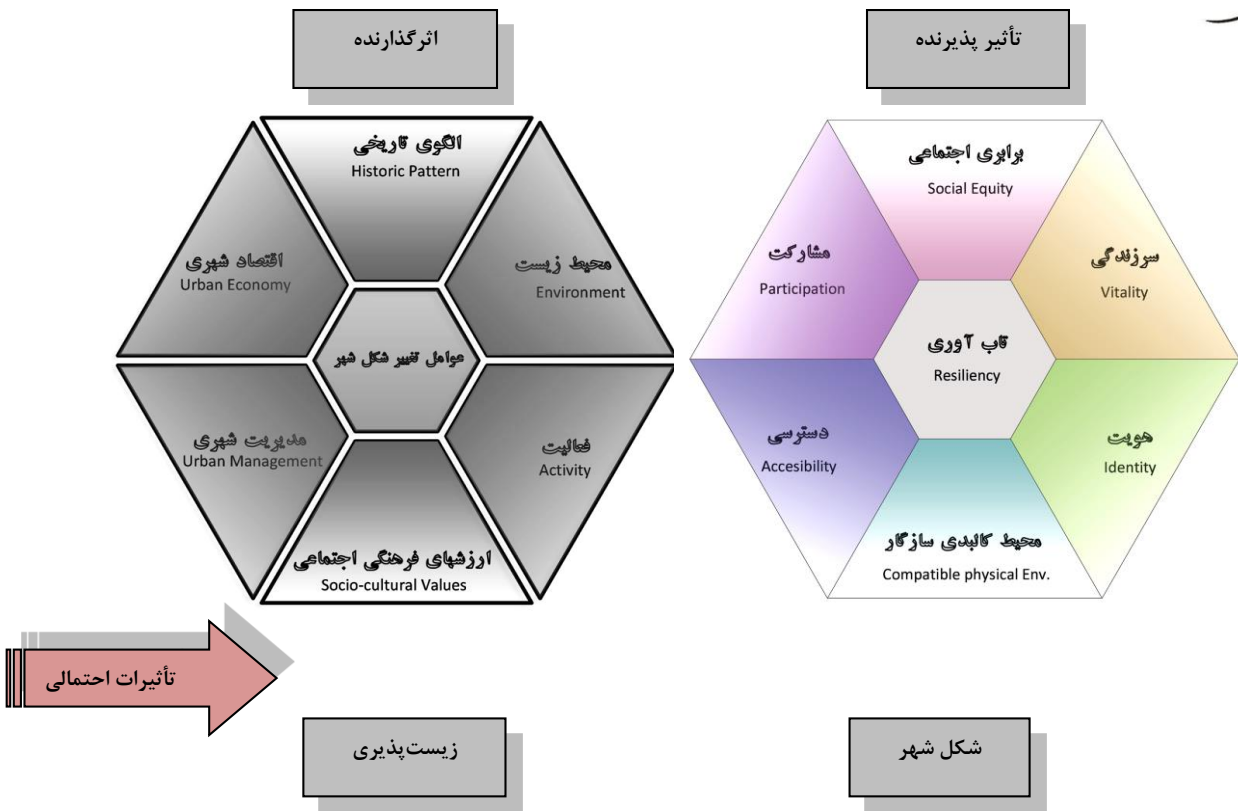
اثرگذارنده

تأثیر پذیرنده

الگوی تاریخی
Historic Pattern

اقتصاد شهری
Urban Economy

محیط زیست
Environment

عوامل تغییر شکل شهر

مدیریت شهری
Urban Management

فعالیت
Activity

ارزشهای فرهنگی اجتماعی
Socio-cultural Values

برابری اجتماعی
Social Equity

مشارکت
Participation

سرزندگی
Vitality

تاب آوری
Resiliency

دسترسی
Accesibility

هویت
Identity

محیط کالبدی سازگار
Compatible physical Env.

تأثیرات احتمالی

زیست‌پذیری

شکل شهر